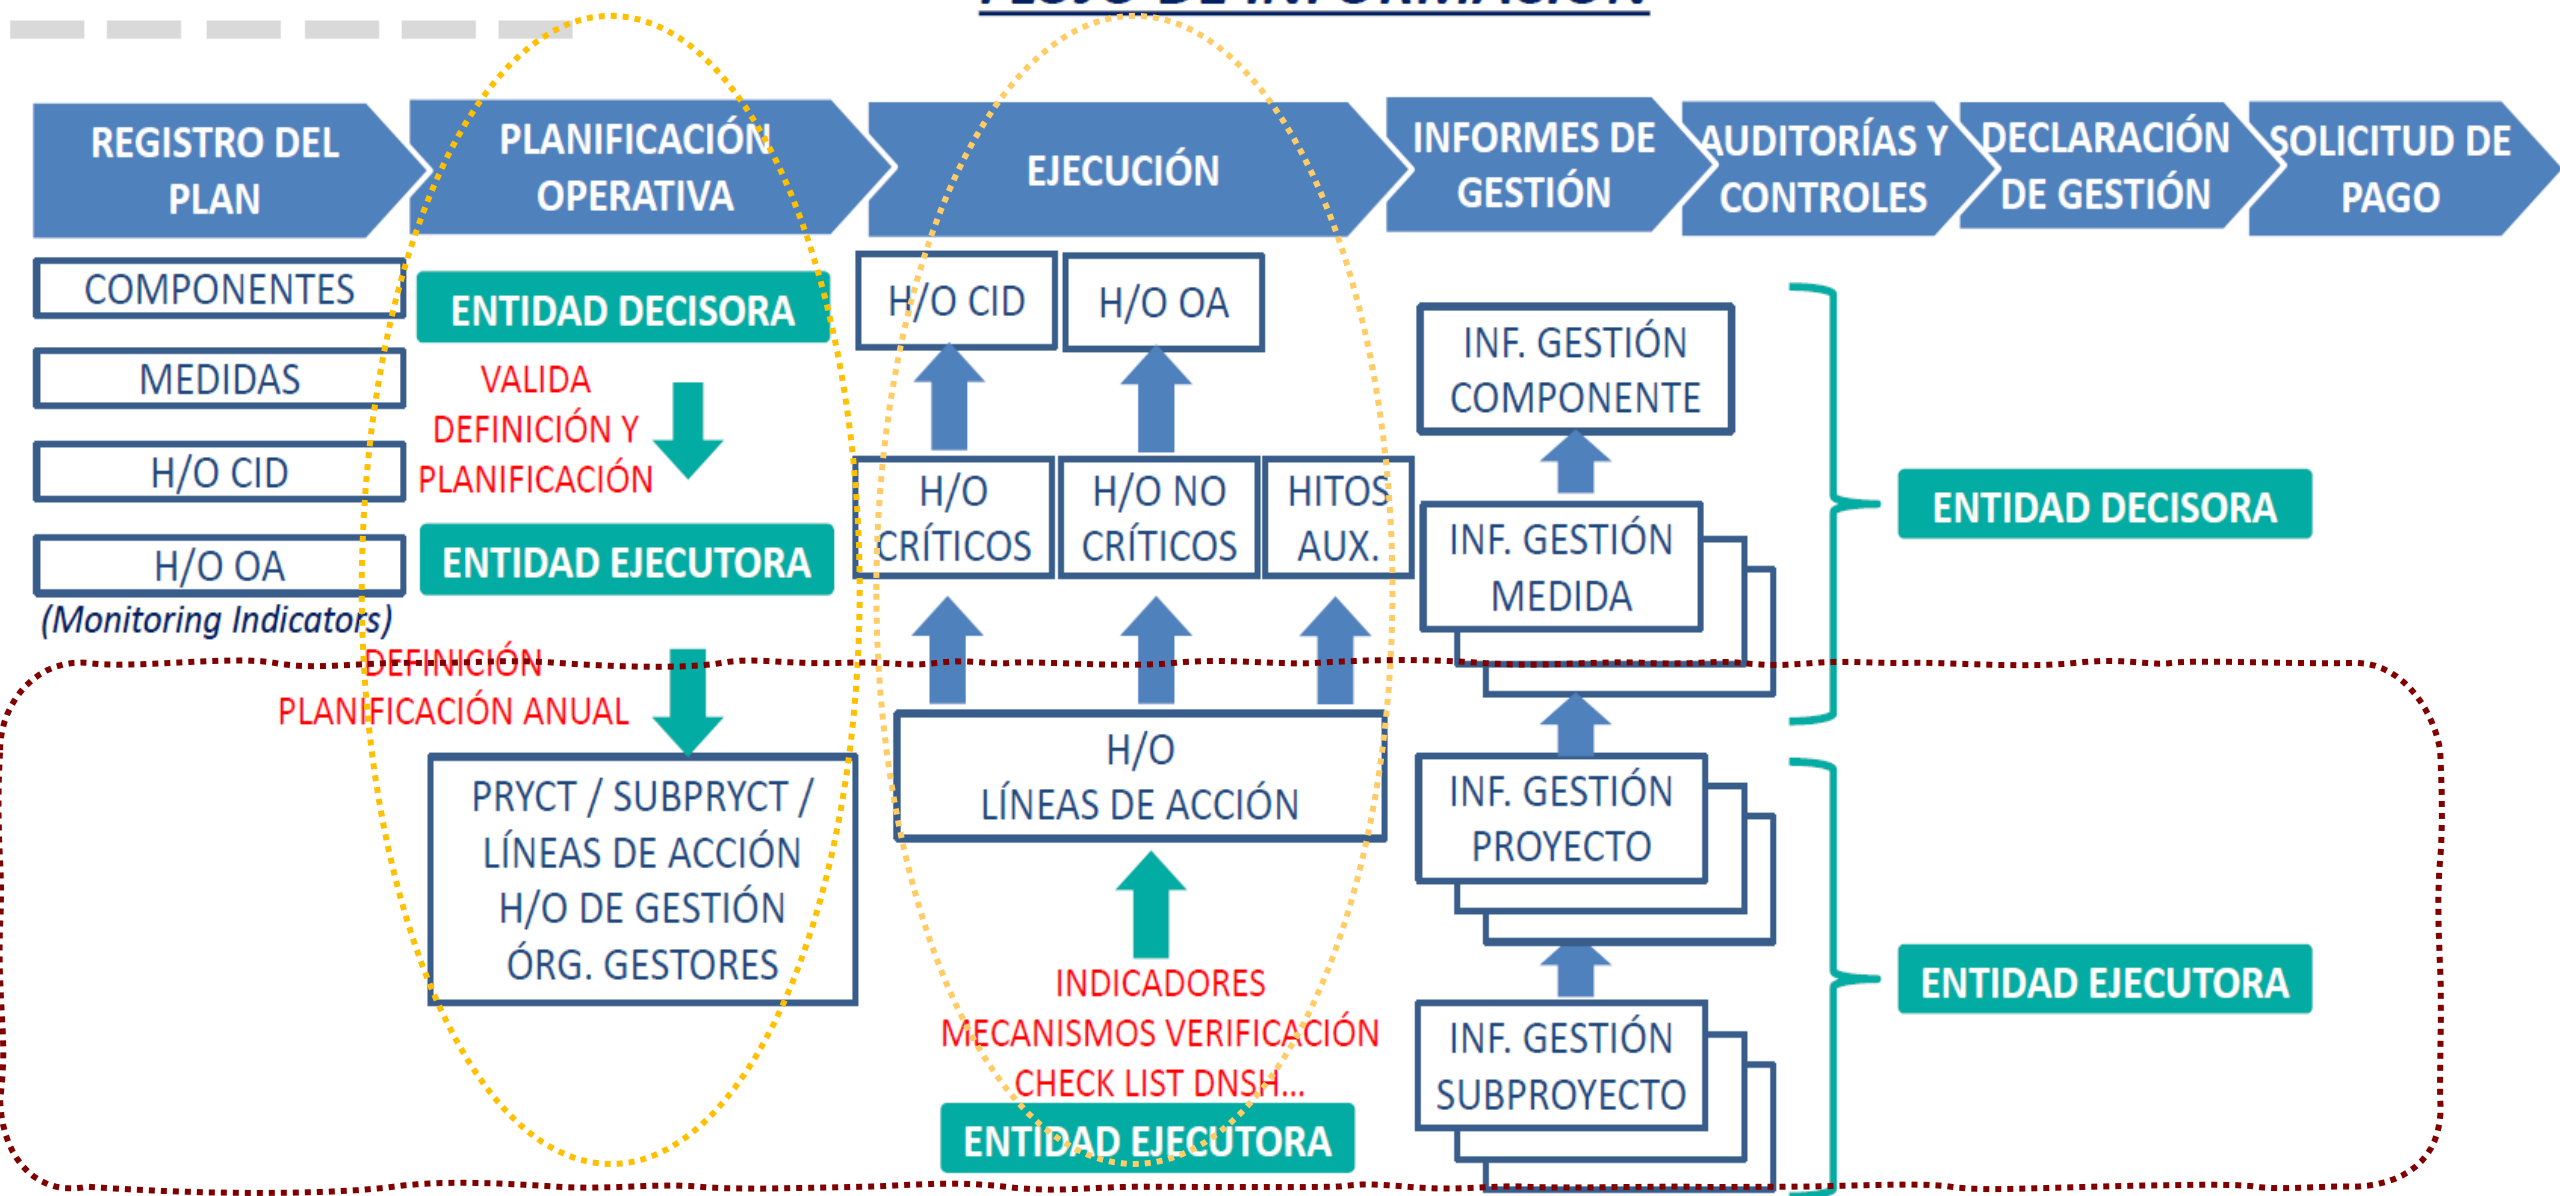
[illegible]

REGISTRO DEL PLAN

PLANIFICACIÓN OPERATIVA

EJECUCIÓN

INFORMES DE GESTIÓN

AUDITORÍAS Y CONTROLES

DECLARACIÓN DE GESTIÓN

SOLICITUD DE PAGO

COMPONENTES

MEDIDAS

H/O CID

H/O OA

(Monitoring Indicators)

ENTIDAD DECISORA

VALIDA DEFINICIÓN Y PLANIFICACIÓN

ENTIDAD EJECUTORA

DEFINICIÓN PLANIFICACIÓN ANUAL

PRYCT / SUBPRYCT / LÍNEAS DE ACCIÓN H/O DE GESTIÓN ÓRG. GESTORES

H/O CID

H/O OA

H/O CRÍTICOS

H/O NO CRÍTICOS

HITOS AUX.

H/O LÍNEAS DE ACCIÓN

INDICADORES MECANISMOS VERIFICACIÓN CHECK LIST DNSH...

ENTIDAD EJECUTORA

INF. GESTIÓN COMPONENTE

INF. GESTIÓN MEDIDA

INF. GESTIÓN PROYECTO

INF. GESTIÓN SUBPROYECTO

ENTIDAD DECISORA

ENTIDAD EJECUTORA